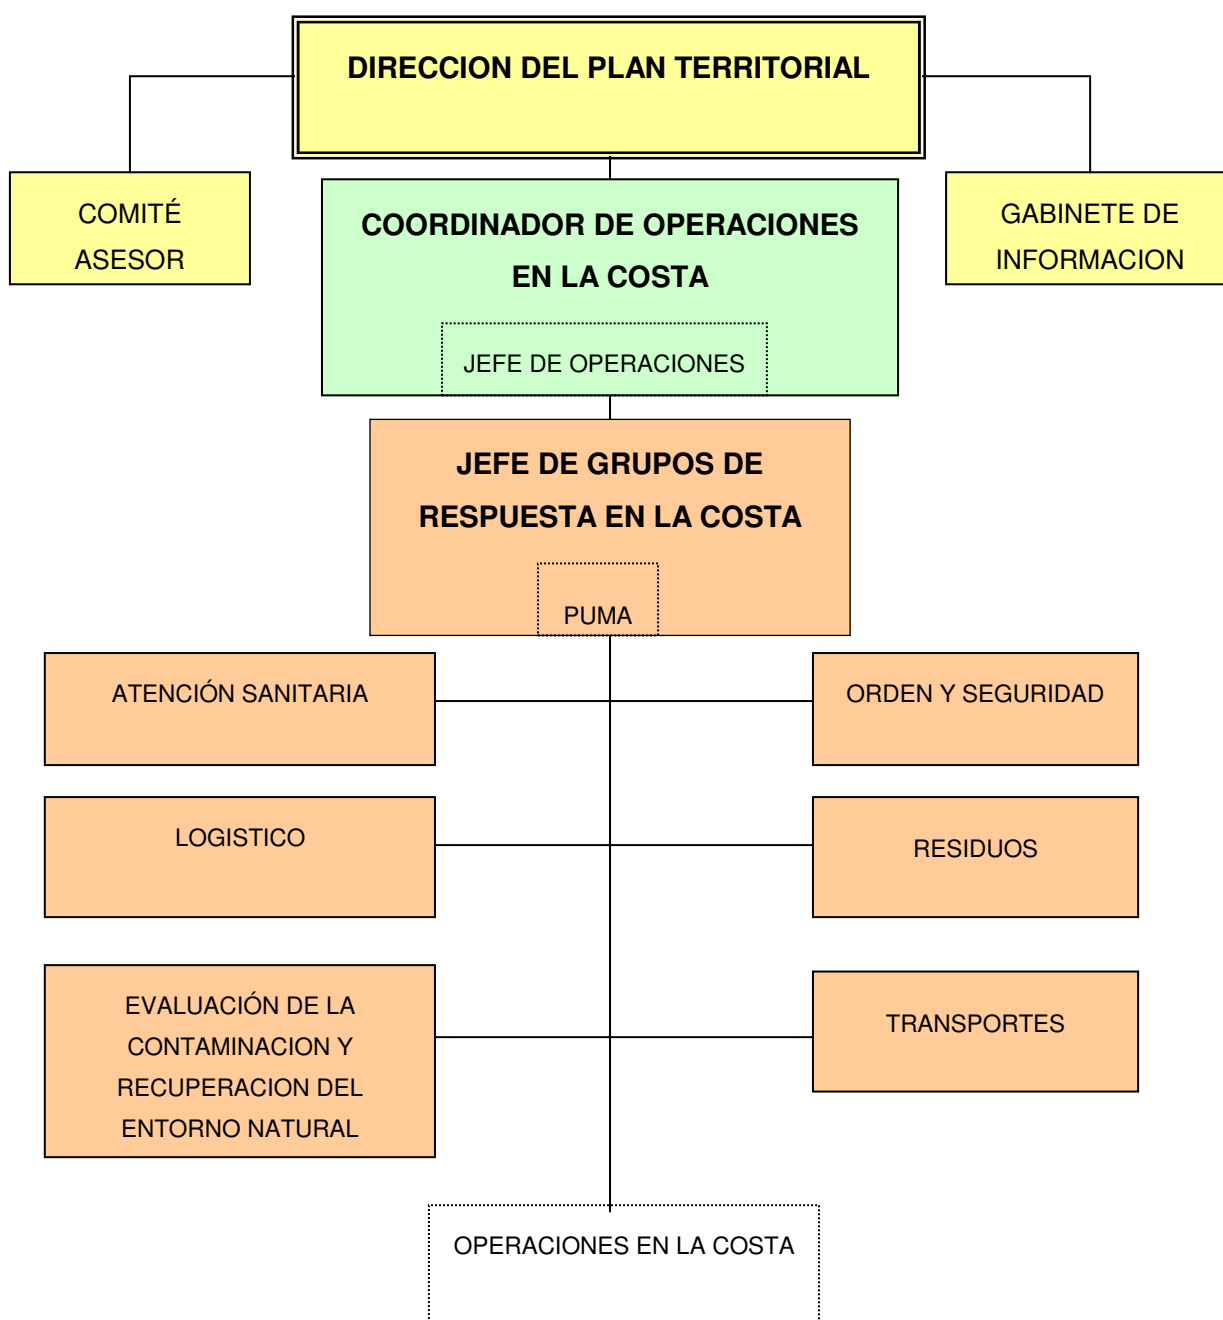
DIRECCION DEL PLAN TERRITORIAL

COMITÉ ASESOR

GABINETE DE INFORMACION

COORDINADOR DE OPERACIONES EN LA COSTA

JEFE DE OPERACIONES

JEFE DE GRUPOS DE RESPUESTA EN LA COSTA

PUMA

ATENCIÓN SANITARIA

ORDEN Y SEGURIDAD

LOGISTICO

RESIDUOS

EVALUACIÓN DE LA CONTAMINACION Y RECUPERACION DEL ENTORNO NATURAL

TRANSPORTES

OPERACIONES EN LA COSTA